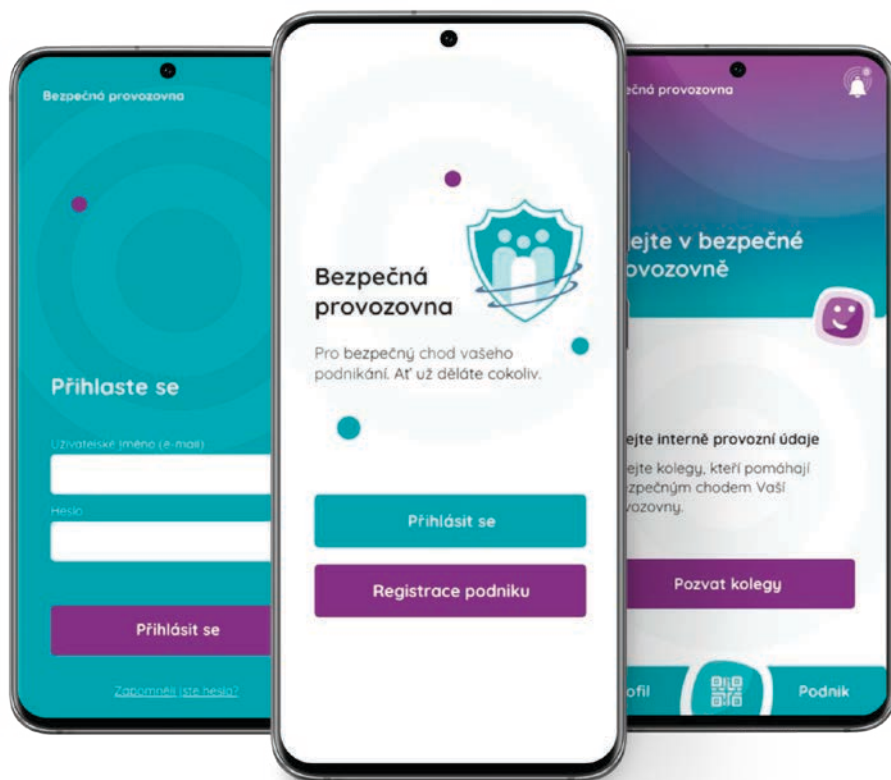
Bezpečná provozovna

Přihlaste se

Uživatelské jméno (e-mail)

Heslo

Přihlásit se

Zapomněli jste heslo?

Bezpečná provozovna

Pro bezpečný chod vašeho podnikání. Ať už děláte cokoliv.

Přihlásit se

Registrace podniku

ečná provozovna

ejte v bezpečné ovozovně

ejte interně provozní údaje

ejte kolegy, kteří pomáhají zpečným chodem Vaší vozovny.

Pozvat kolegy

ofil

Podnik